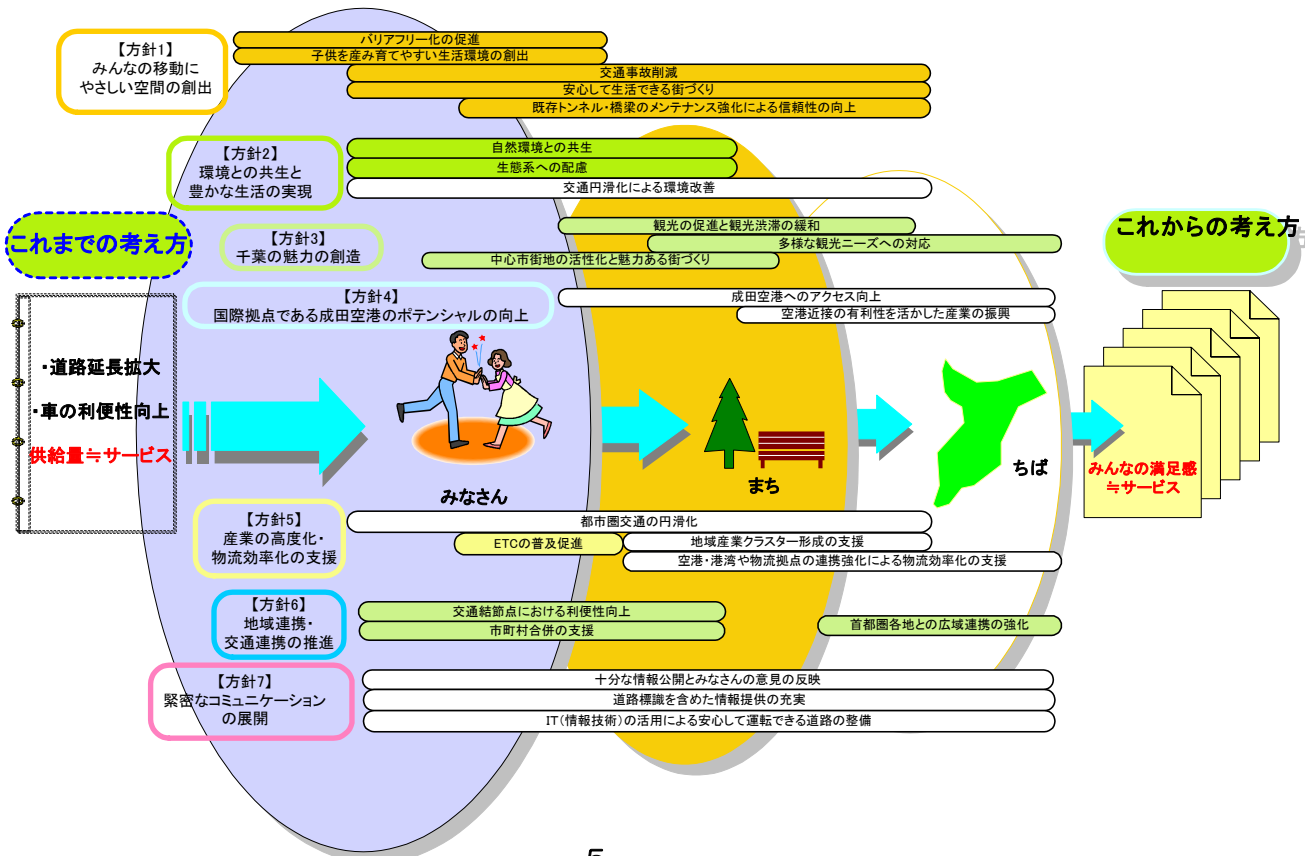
【方針1】
みんなの移動に
やさしい空間の創出

バリアフリー化の促進
子供を産み育てやすい生活環境の創出
交通事故削減
安心して生活できる街づくり
既存トンネル・橋梁のメンテナンス強化による信頼性の向上

【方針2】
環境との共生と
豊かな生活の実現

自然環境との共生
生態系への配慮
交通円滑化による環境改善

これまでの考え方

【方針3】
千葉の魅力の創造

観光の促進と観光渋滞の緩和
多様な観光ニーズへの対応
中心市街地の活性化と魅力ある街づくり

これからの考え方

【方針4】
国際拠点である成田空港のポテンシャルの向上

成田空港へのアクセス向上
空港近接の有利性を活かした産業の振興

・道路延長拡大
・車の利便性向上
供給量≒サービス

みなさん
まち
ちば
みんなの満足感
≒サービス

【方針5】
産業の高度化・
物流効率化の支援

都市圏交通の円滑化
ETCの普及促進
地域産業クラスター形成の支援
空港・港湾や物流拠点の連携強化による物流効率化の支援

【方針6】
地域連携・
交通連携の推進

交通結節点における利便性向上
市町村合併の支援
首都圏各地との広域連携の強化

【方針7】
緊密なコミュニケーション
の展開

十分な情報公開とみなさんの意見の反映
道路標識を含めた情報提供の充実
IT(情報技術)の活用による安心して運転できる道路の整備

5